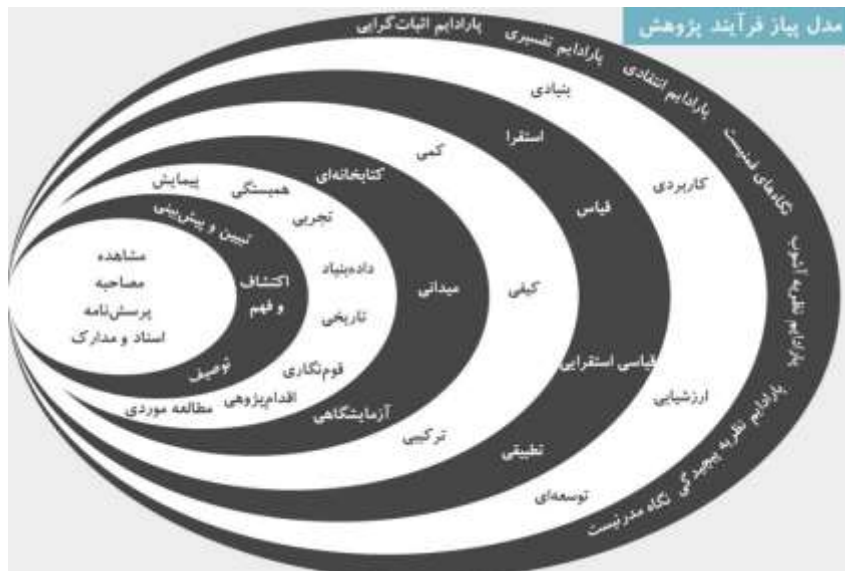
مدل پیاز فرآیند پژوهش

پارادایم اثبات‌گرایی
پارادایم تفسیری
پارادایم انتقادی
نگاه‌های فمنیست
پارادایم نظریه آشوب
پارادایم نظریه پیچیدگی
نگاه مدرنیست

بنیادی
کاربردی
ارزشیابی
توسعه‌ای

استقرا
قیاس
قیاسی استقرایی
تطبیقی

کمی
کیفی
ترکیبی

کتابخانه‌ای
میدانی
آزمایشگاهی

پیمایش
همبستگی
تجربی
داده‌بنیاد
تاریخی
قوم‌نگاری
اقدام‌پژوهی
مطالعه موردی

تبیین و پیش‌بینی
اکتشاف و فهم
توصیف

مشاهده
مصاحبه
پرسش‌نامه
اسناد و مدارک